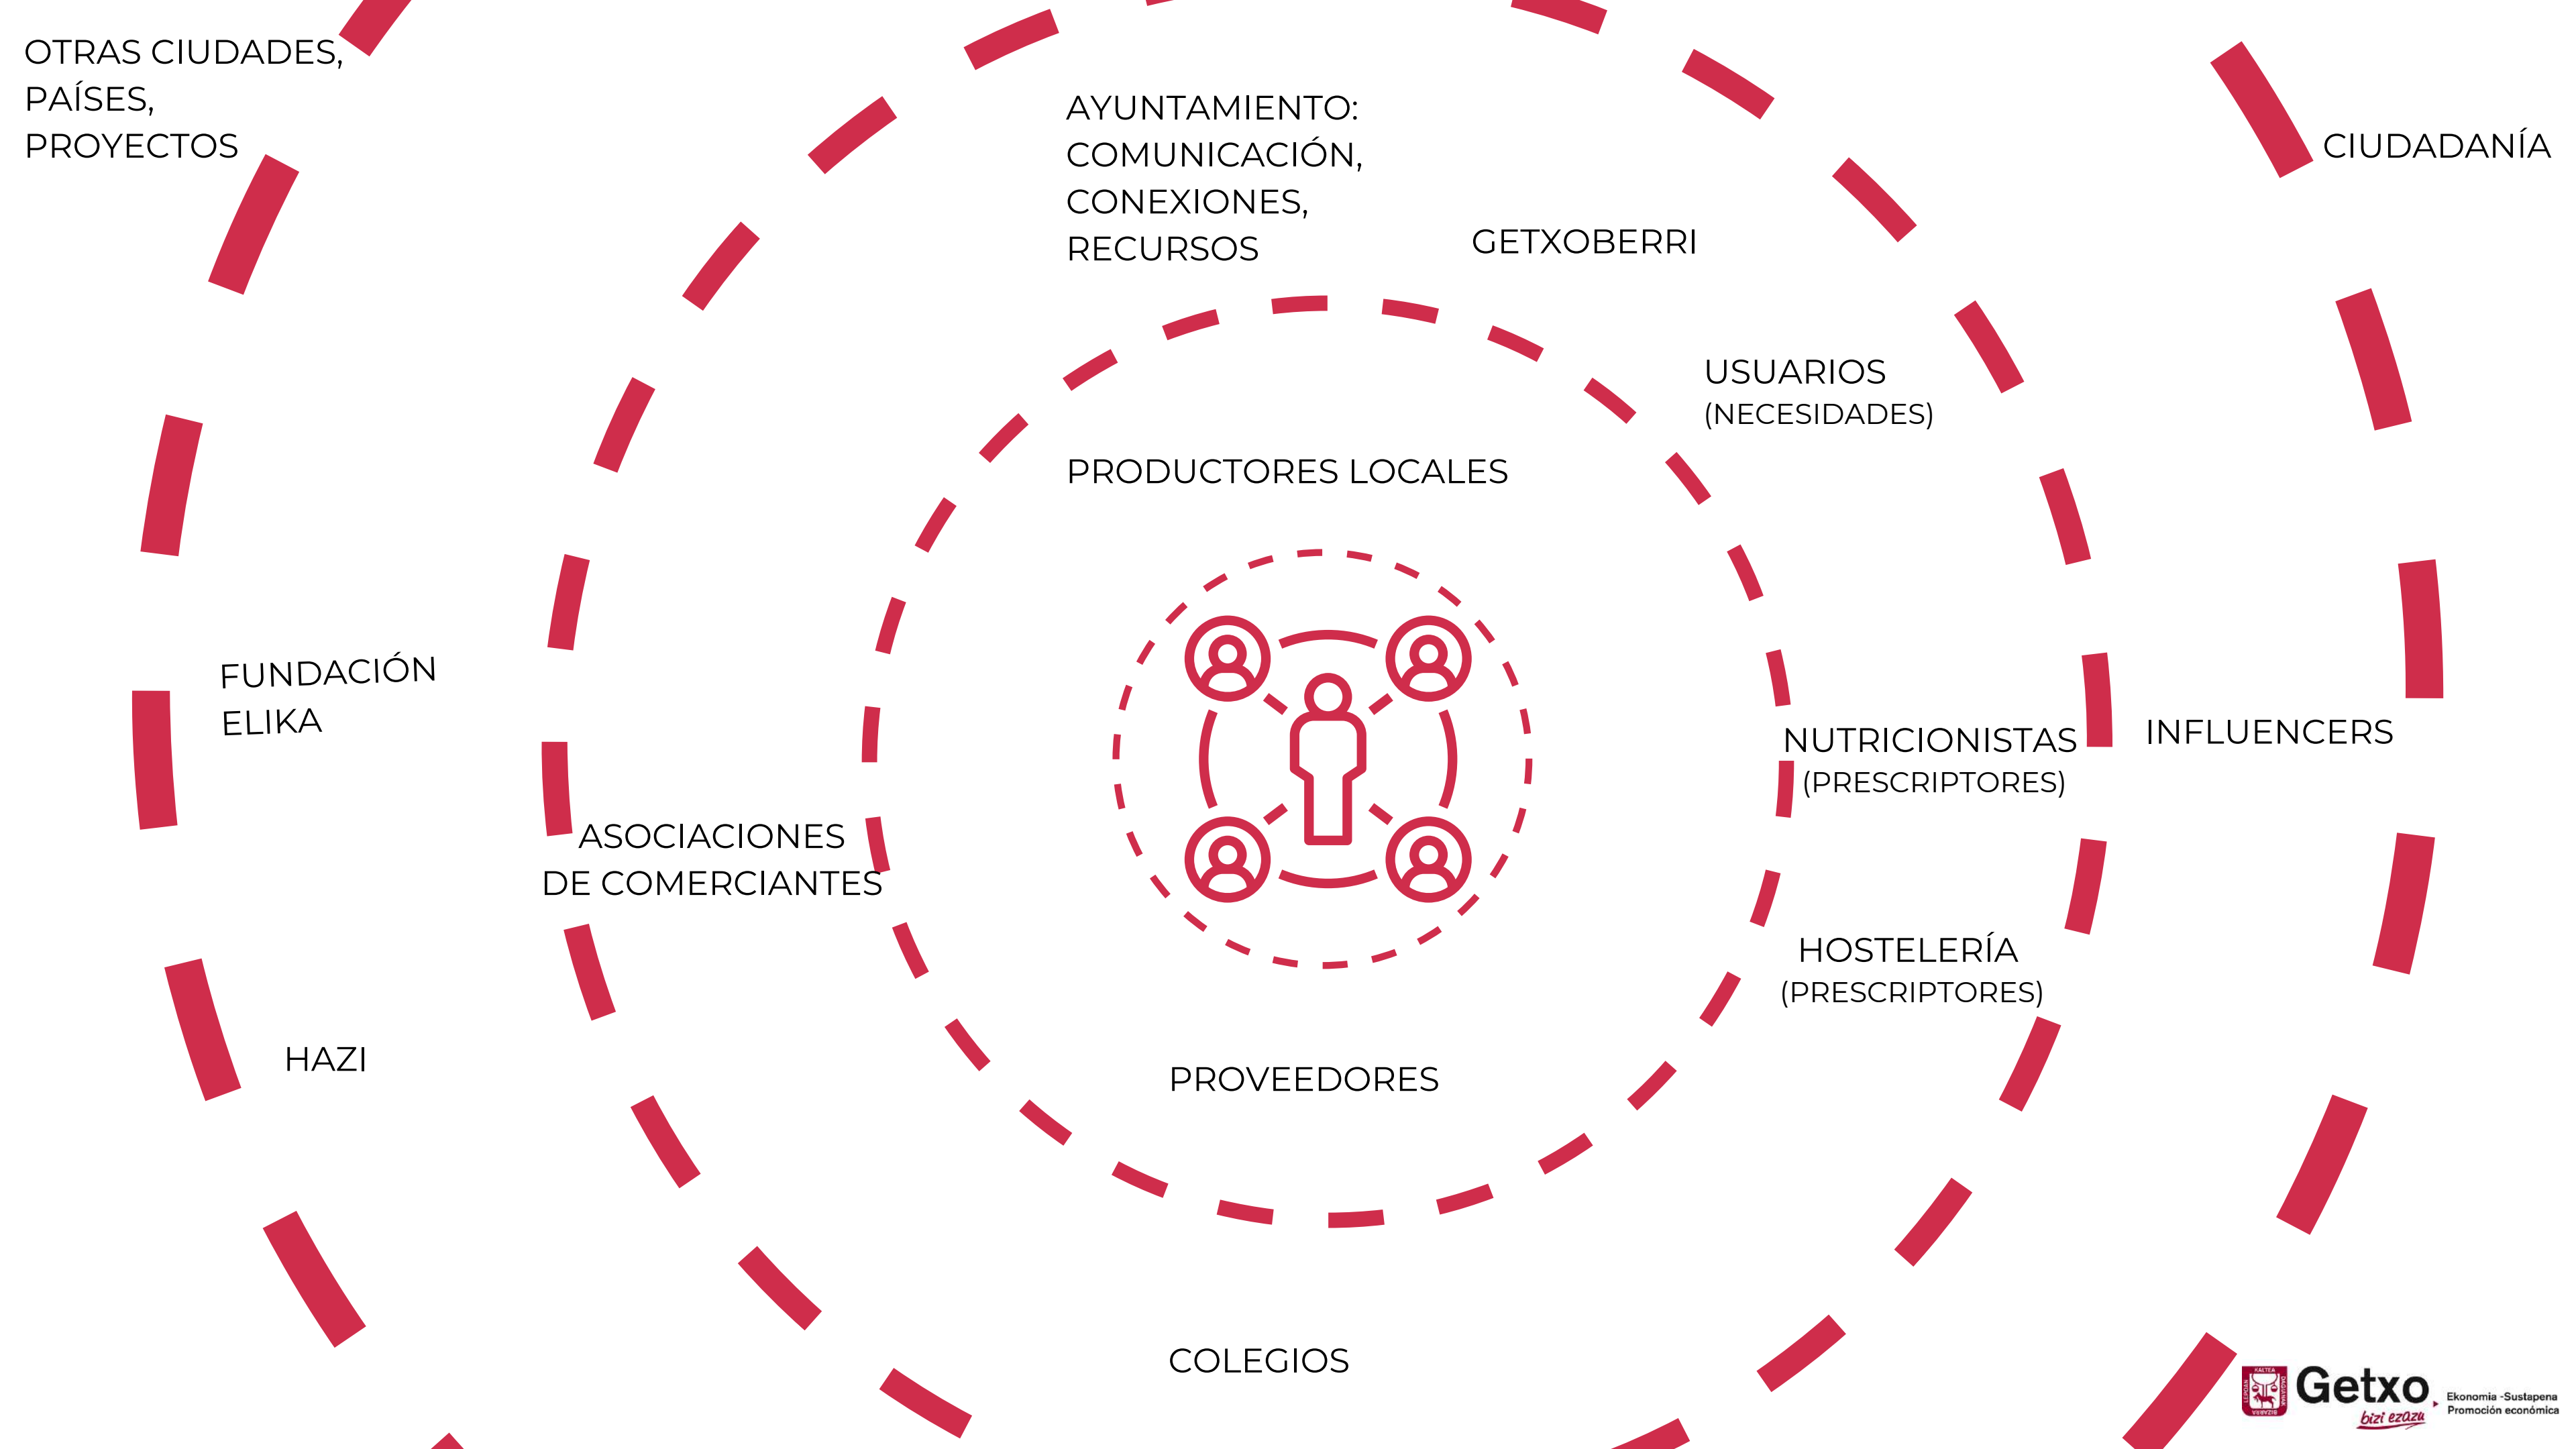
OTRAS CIUDADES, PAÍSES, PROYECTOS

AYUNTAMIENTO: COMUNICACIÓN, CONEXIONES, RECURSOS

GETXOBERRI

CIUDADANÍA

USUARIOS (NECESIDADES)

PRODUCTORES LOCALES

FUNDACIÓN ELIKA

NUTRICIONISTAS (PRESCRIPTORES)

INFLUENCERS

ASOCIACIONES DE COMERCIANTES

HOSTELERÍA (PRESCRIPTORES)

HAZI

PROVEEDORES

COLEGIOS

Getxo bizi ezazu

Ekonomia -Sustapena Promoción económica